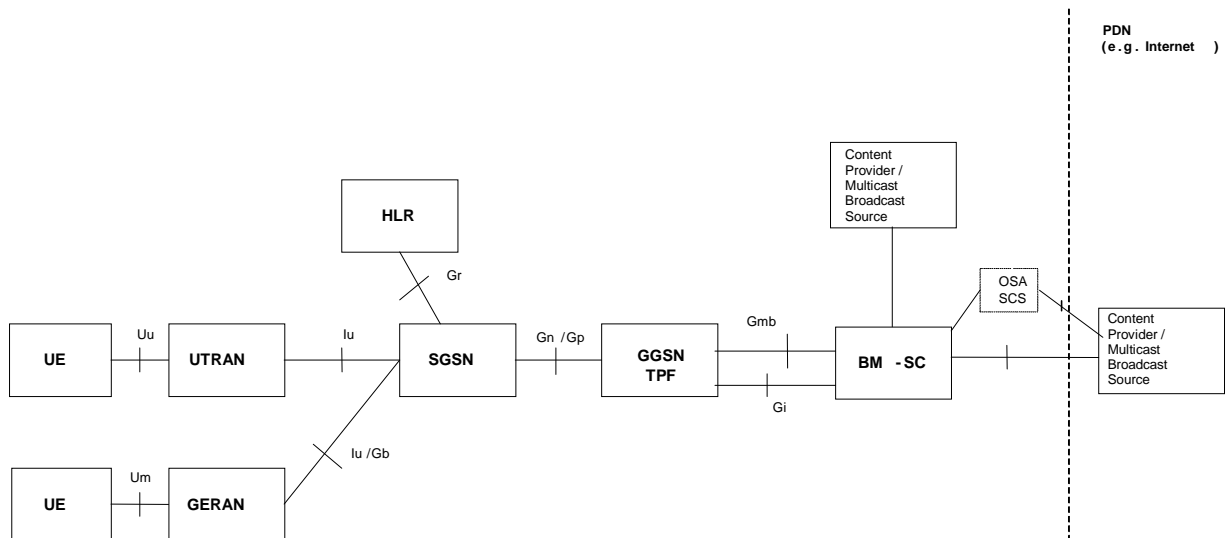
PDN
(e.g. Internet )

Content Provider / Multicast Broadcast Source

HLR

Gr

OSA SCS

UE

Uu

UTRAN

Iu

SGSN

Gn /Gp

GGSN TPF

Gmb

BM -SC

Content Provider / Multicast Broadcast Source

Gi

Iu /Gb

UE

Um

GERAN